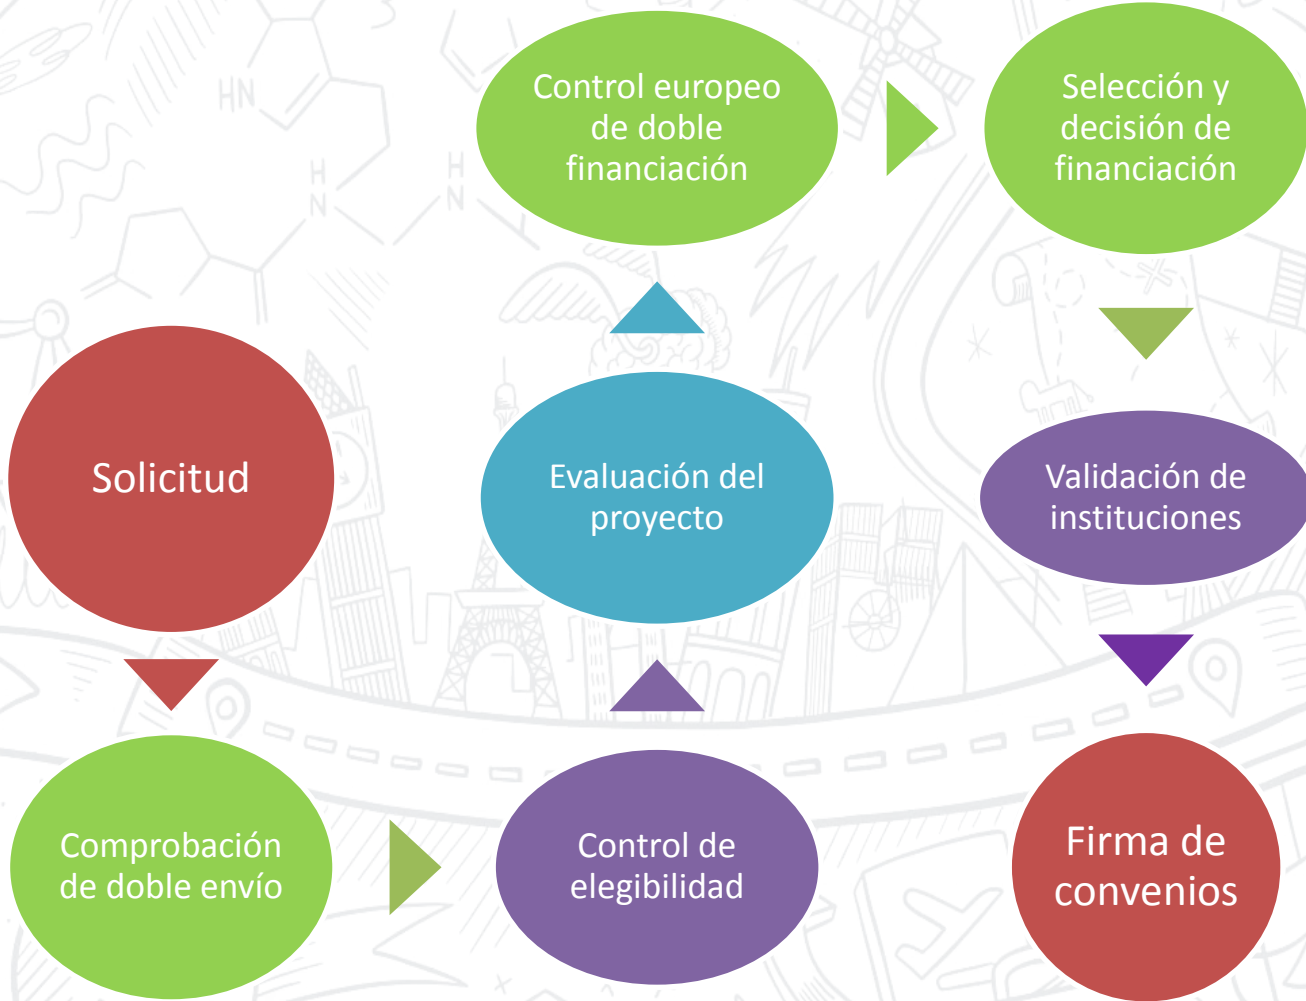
Control europeo de doble financiación

Selección y decisión de financiación

Solicitud

Evaluación del proyecto

Validación de instituciones

Comprobación de doble envío

Control de elegibilidad

Firma de convenios